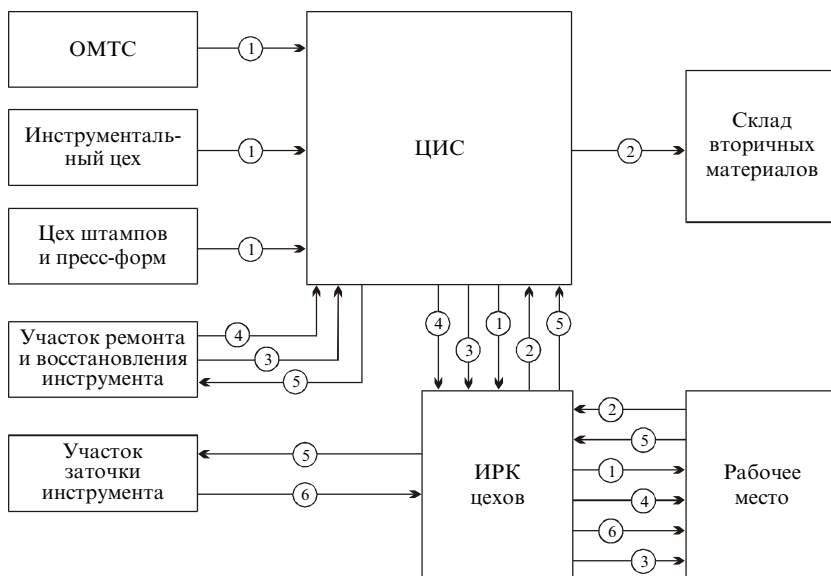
ОМТС

1

Инструментальный цех

1

Цех штампов и пресс-форм

1

ЦИС

2

Склад вторичных материалов

Участок ремонта и восстановления инструмента

4

3

5

4

3

1

2

5

Участок заточки инструмента

5

6

ИРК цехов

2

5

1

4

6

3

Рабочее место